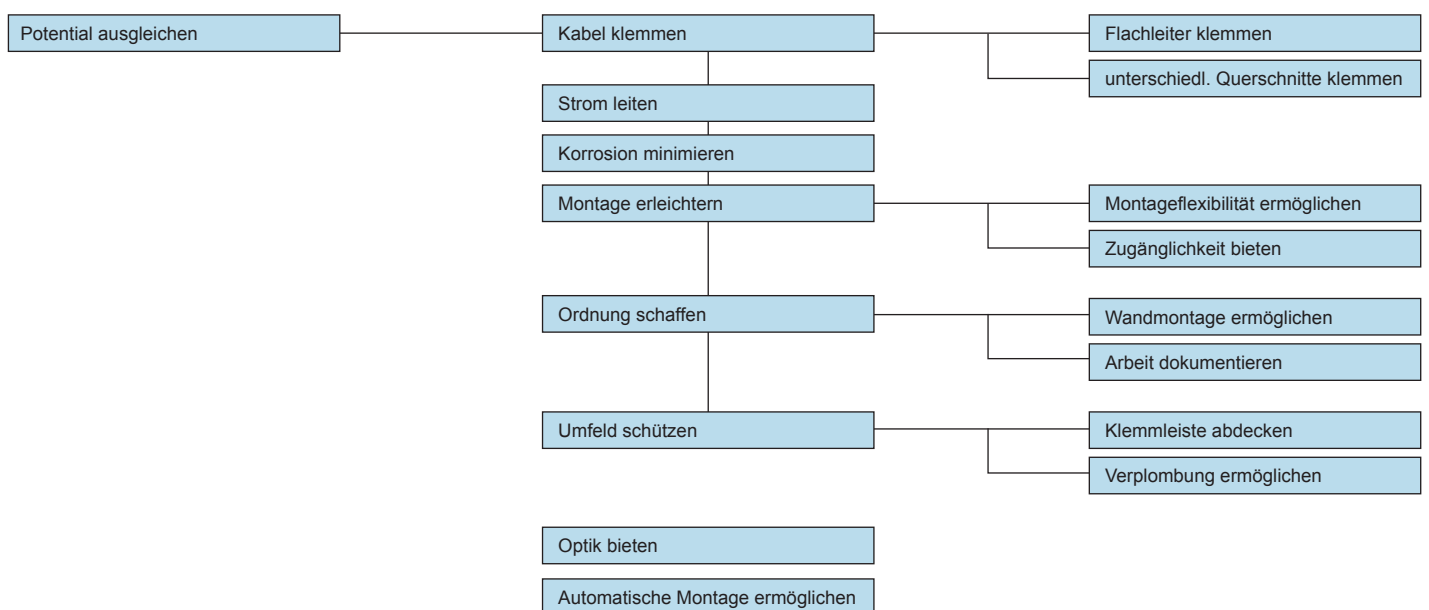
Potential ausgleichen

Kabel klemmen

Flachleiter klemmen

unterschiedl. Querschnitte klemmen

Strom leiten

Korrosion minimieren

Montage erleichtern

Montageflexibilität ermöglichen

Zugänglichkeit bieten

Ordnung schaffen

Wandmontage ermöglichen

Arbeit dokumentieren

Umfeld schützen

Klemmleiste abdecken

Verplombung ermöglichen

Optik bieten

Automatische Montage ermöglichen